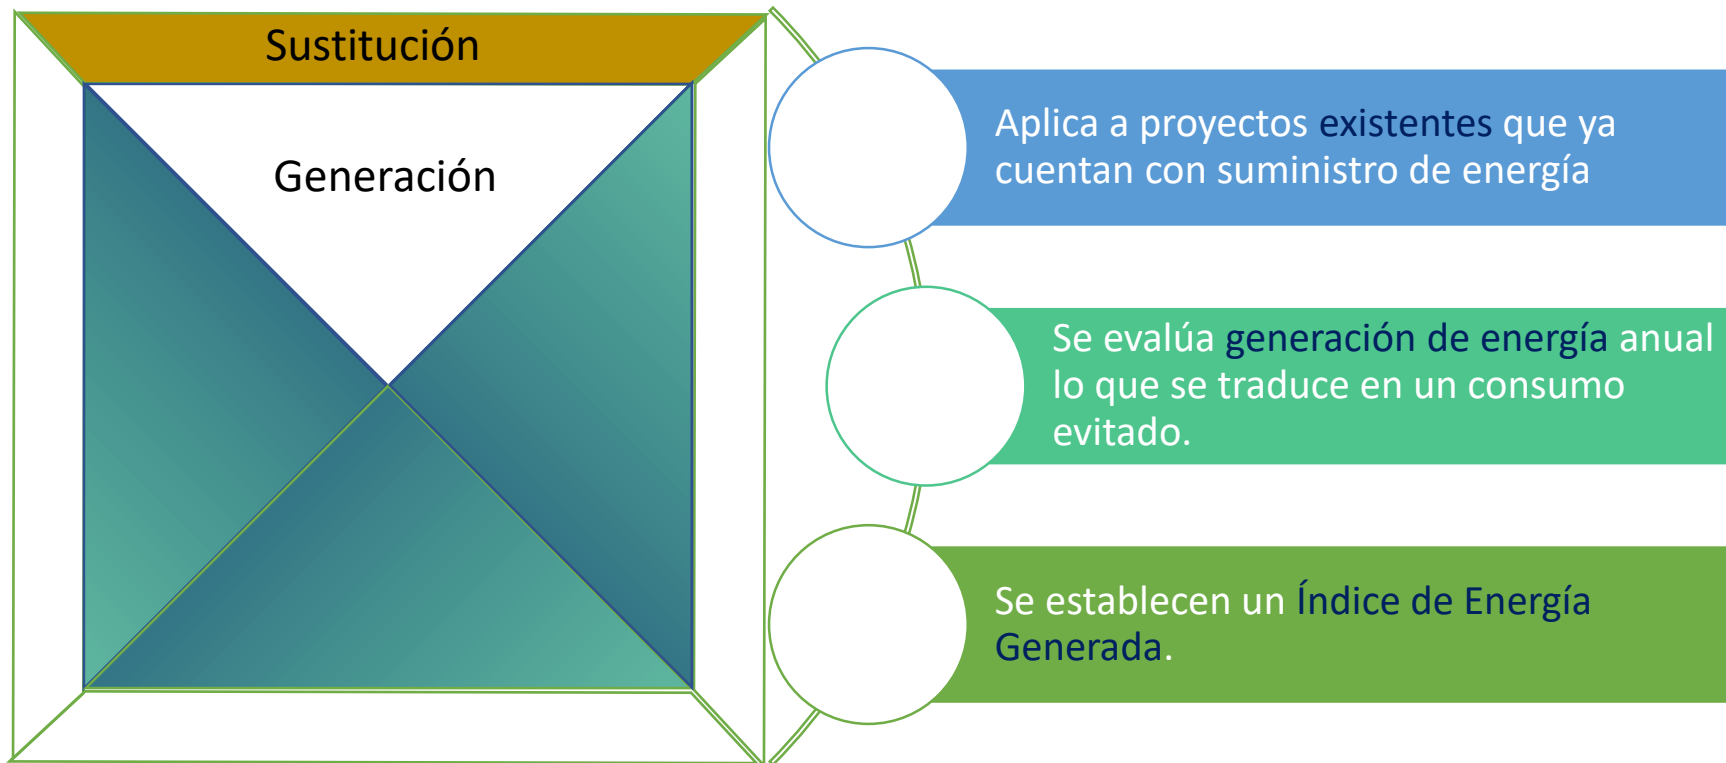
Sustitución

Generación

Aplica a proyectos existentes que ya cuentan con suministro de energía

Se evalúa generación de energía anual lo que se traduce en un consumo evitado.

Se establecen un Índice de Energía Generada.